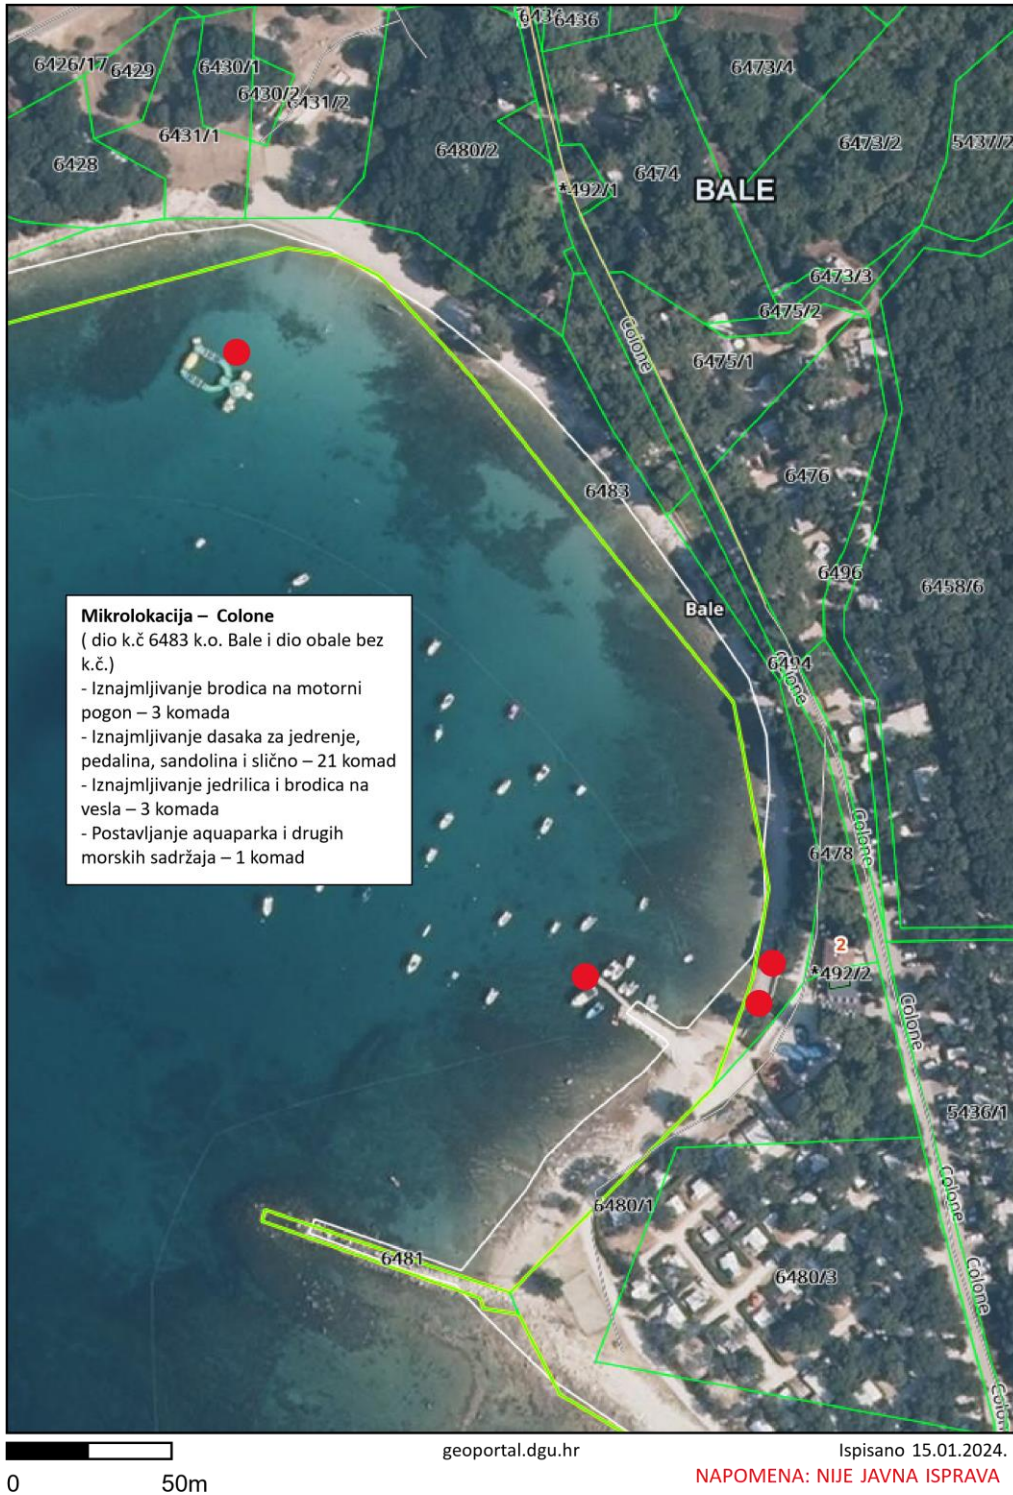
6434 6436
6426/17 6429 6430/1
6430/2 6431/2
6431/1
6428
6480/2
6473/4
6473/2 5437/2
6474
*492/1
BALE
6473/3
6475/2
Colone
6475/1
6476
6483
6496
6458/6
Bale
6494
Colone
Colone
6478
2
*492/2
Colone
5436/1
Colone
6480/1
6481
6480/3
Colone
Colone

**Mikrolokacija – Colone**
( dio k.č 6483 k.o. Bale i dio obale bez k.č.)
- Iznajmljivanje brodica na motorni pogon – 3 komada
- Iznajmljivanje dasaka za jedrenje, pedalina, sandolina i slično – 21 komad
- Iznajmljivanje jedrilica i brodica na vesla – 3 komada
- Postavljanje aquaparka i drugih morskih sadržaja – 1 komad

0 50m
geoportal.dgu.hr
Ispisano 15.01.2024.
NAPOMENA: NIJE JAVNA ISPRAVA